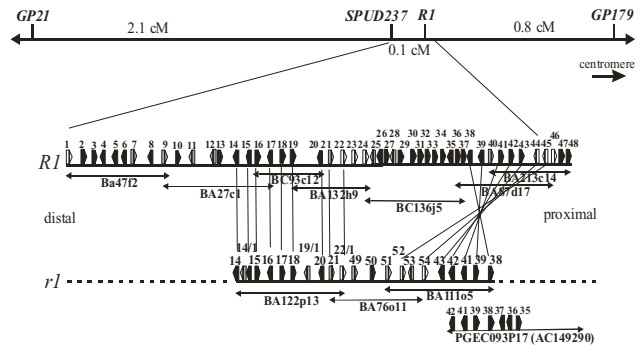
GP21 SPUD237 R1 GP179
2.1 cM 0.8 cM
0.1 cM
centromere

R1
1 2 3 4 5 6 7 8 9 10 11 12 13 14 15 16 17 18 19 20 21 22 23 24 25 26 27 28 29 30 31 32 33 34 35 36 37 38 39 40 41 42 43 44 45 46 47 48
Ba47f2
BA27c1
BC93c12
BA132h9
BC136j5
BA87d17
BA213c14

distal
proximal

14/1 19/1 22/1 52
r1
14 15 16 17 18 20 21 49 50 51 53 54 43 42 41 39 38
BA122p13
BA76o11
BA111o5

42 41 39 38 37 36 35
PGEC093P17 (AC149290)